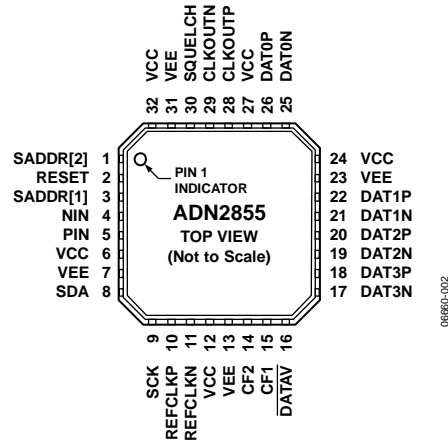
32 VCC
31 VEE
30 SQUELCH
29 CLKOUTN
28 CLKOUTP
27 VCC
26 DATOP
25 DATON

SADDR[2] 1
RESET 2
SADDR[1] 3
NIN 4
PIN 5
VCC 6
VEE 7
SDA 8

PIN 1
INDICATOR
ADN2855
TOP VIEW
(Not to Scale)

24 VCC
23 VEE
22 DAT1P
21 DAT1N
20 DAT2P
19 DAT2N
18 DAT3P
17 DAT3N

9 SCK
10 REFCLKP
11 REFCLKN
12 VCC
13 VEE
14 CF2
15 CF1
16 $\overline{DATAV}$

06660-002